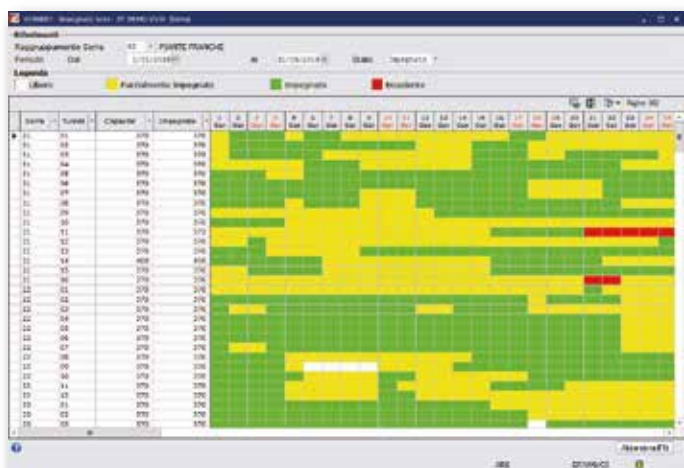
Raggruppamento Serie · PUNTE FRANCHE
Periodo Dal al Stato
Legenda
Libero
Parzialmente impegnato
Impegnato
Bloccato

| Serie | Turno | Capacita' | Impegnato |
|---|---|---|---|
| 31 | 01 | 370 | 370 |
| 31 | 02 | 370 | 370 |
| 31 | 03 | 370 | 370 |
| 31 | 04 | 370 | 370 |
| 31 | 05 | 370 | 370 |
| 31 | 06 | 370 | 370 |
| 31 | 07 | 370 | 370 |
| 31 | 08 | 370 | 370 |
| 31 | 09 | 370 | 370 |
| 31 | 10 | 370 | 370 |
| 31 | 11 | 370 | 370 |
| 31 | 12 | 370 | 370 |
| 31 | 13 | 370 | 370 |
| 31 | 14 | 400 | 400 |
| 31 | 15 | 370 | 370 |
| 32 | 01 | 370 | 370 |
| 32 | 02 | 370 | 370 |
| 32 | 03 | 370 | 370 |
| 32 | 04 | 370 | 370 |
| 32 | 05 | 370 | 370 |
| 32 | 06 | 370 | 370 |
| 32 | 07 | 370 | 370 |
| 32 | 08 | 370 | 370 |
| 32 | 09 | 370 | 370 |
| 32 | 10 | 370 | 370 |
| 32 | 11 | 370 | 370 |
| 32 | 12 | 370 | 370 |
| 33 | 01 | 370 | 370 |
| 33 | 02 | 370 | 370 |
| 33 | 03 | 370 | 370 |

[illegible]